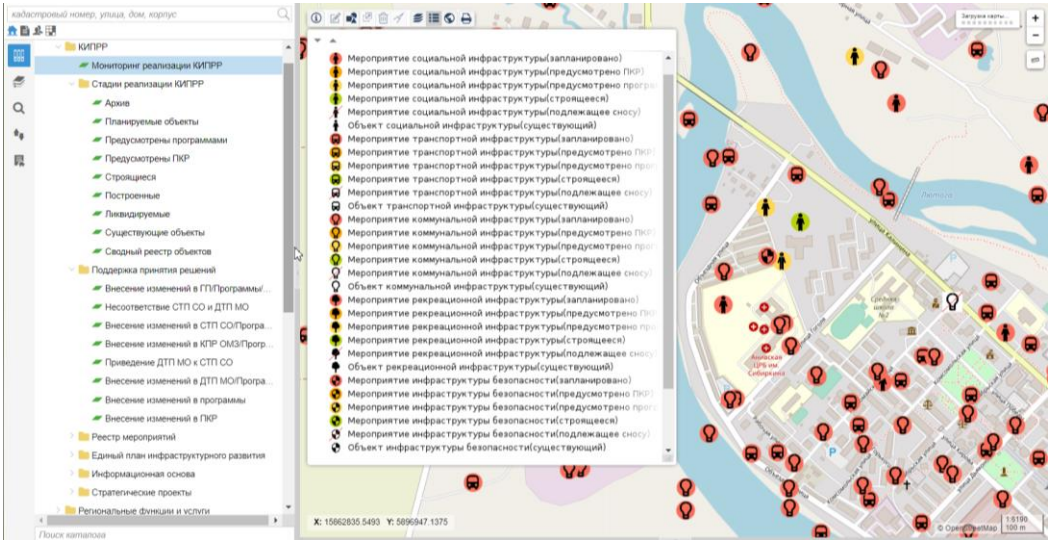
кадастровый номер, улица, дом, корпус

КИПРР
Мониторинг реализации КИПРР
Стадии реализации КИПРР
Архив
Планируемые объекты
Предусмотрены программами
Предусмотрены ПКР
Строящиеся
Построенные
Ликвидируемые
Существующие объекты
Сводный реестр объектов
Поддержка принятия решений
Внесение изменений в ГП/Программы/...
Несоответствие СТП СО и ДТП МО
Внесение изменений в СТП СО/Програ...
Внесение изменений в КПР ОМЗ/Прогр...
Приведение ДТП МО к СТП СО
Внесение изменений в ДТП МО/Програ...
Внесение изменений в программы
Внесение изменений в ПКР
Реестр мероприятий
Единый план инфраструктурного развития
Информационная основа
Стратегические проекты
Региональные функции и услуги
Поиск каталога

Мероприятие социальной инфраструктуры(запланировано)
Мероприятие социальной инфраструктуры(предусмотрено ПКР)
Мероприятие социальной инфраструктуры(предусмотрено програ
Мероприятие социальной инфраструктуры(строящееся)
Мероприятие социальной инфраструктуры(подлежащее сносу)
Объект социальной инфраструктуры(существующий)
Мероприятие транспортной инфраструктуры(запланировано)
Мероприятие транспортной инфраструктуры(предусмотрено ПКР)
Мероприятие транспортной инфраструктуры(предусмотрено прог
Мероприятие транспортной инфраструктуры(строящееся)
Мероприятие транспортной инфраструктуры(подлежащее сносу)
Объект транспортной инфраструктуры(существующий)
Мероприятие коммунальной инфраструктуры(запланировано)
Мероприятие коммунальной инфраструктуры(предусмотрено ПКР)
Мероприятие коммунальной инфраструктуры(предусмотрено про
Мероприятие коммунальной инфраструктуры(строящееся)
Мероприятие коммунальной инфраструктуры(подлежащее сносу)
Объект коммунальной инфраструктуры(существующий)
Мероприятие рекреационной инфраструктуры(запланировано)
Мероприятие рекреационной инфраструктуры(предусмотрено ПК
Мероприятие рекреационной инфраструктуры(предусмотрено про
Мероприятие рекреационной инфраструктуры(строящееся)
Мероприятие рекреационной инфраструктуры(подлежащее сносу)
Объект рекреационной инфраструктуры(существующий)
Мероприятие инфраструктуры безопасности(запланировано)
Мероприятие инфраструктуры безопасности(предусмотрено ПКР)
Мероприятие инфраструктуры безопасности(предусмотрено прогр
Мероприятие инфраструктуры безопасности(строящееся)
Мероприятие инфраструктуры безопасности(подлежащее сносу)
Объект инфраструктуры безопасности(существующий)

X: 15862835.5493 Y: 5896947.1375

Загрузка карты...
улица Калинина
Средняя школа №2
Анивская ЦРБ им Сибирякина
Лютога
© OpenStreetMap
1:5190
100 m